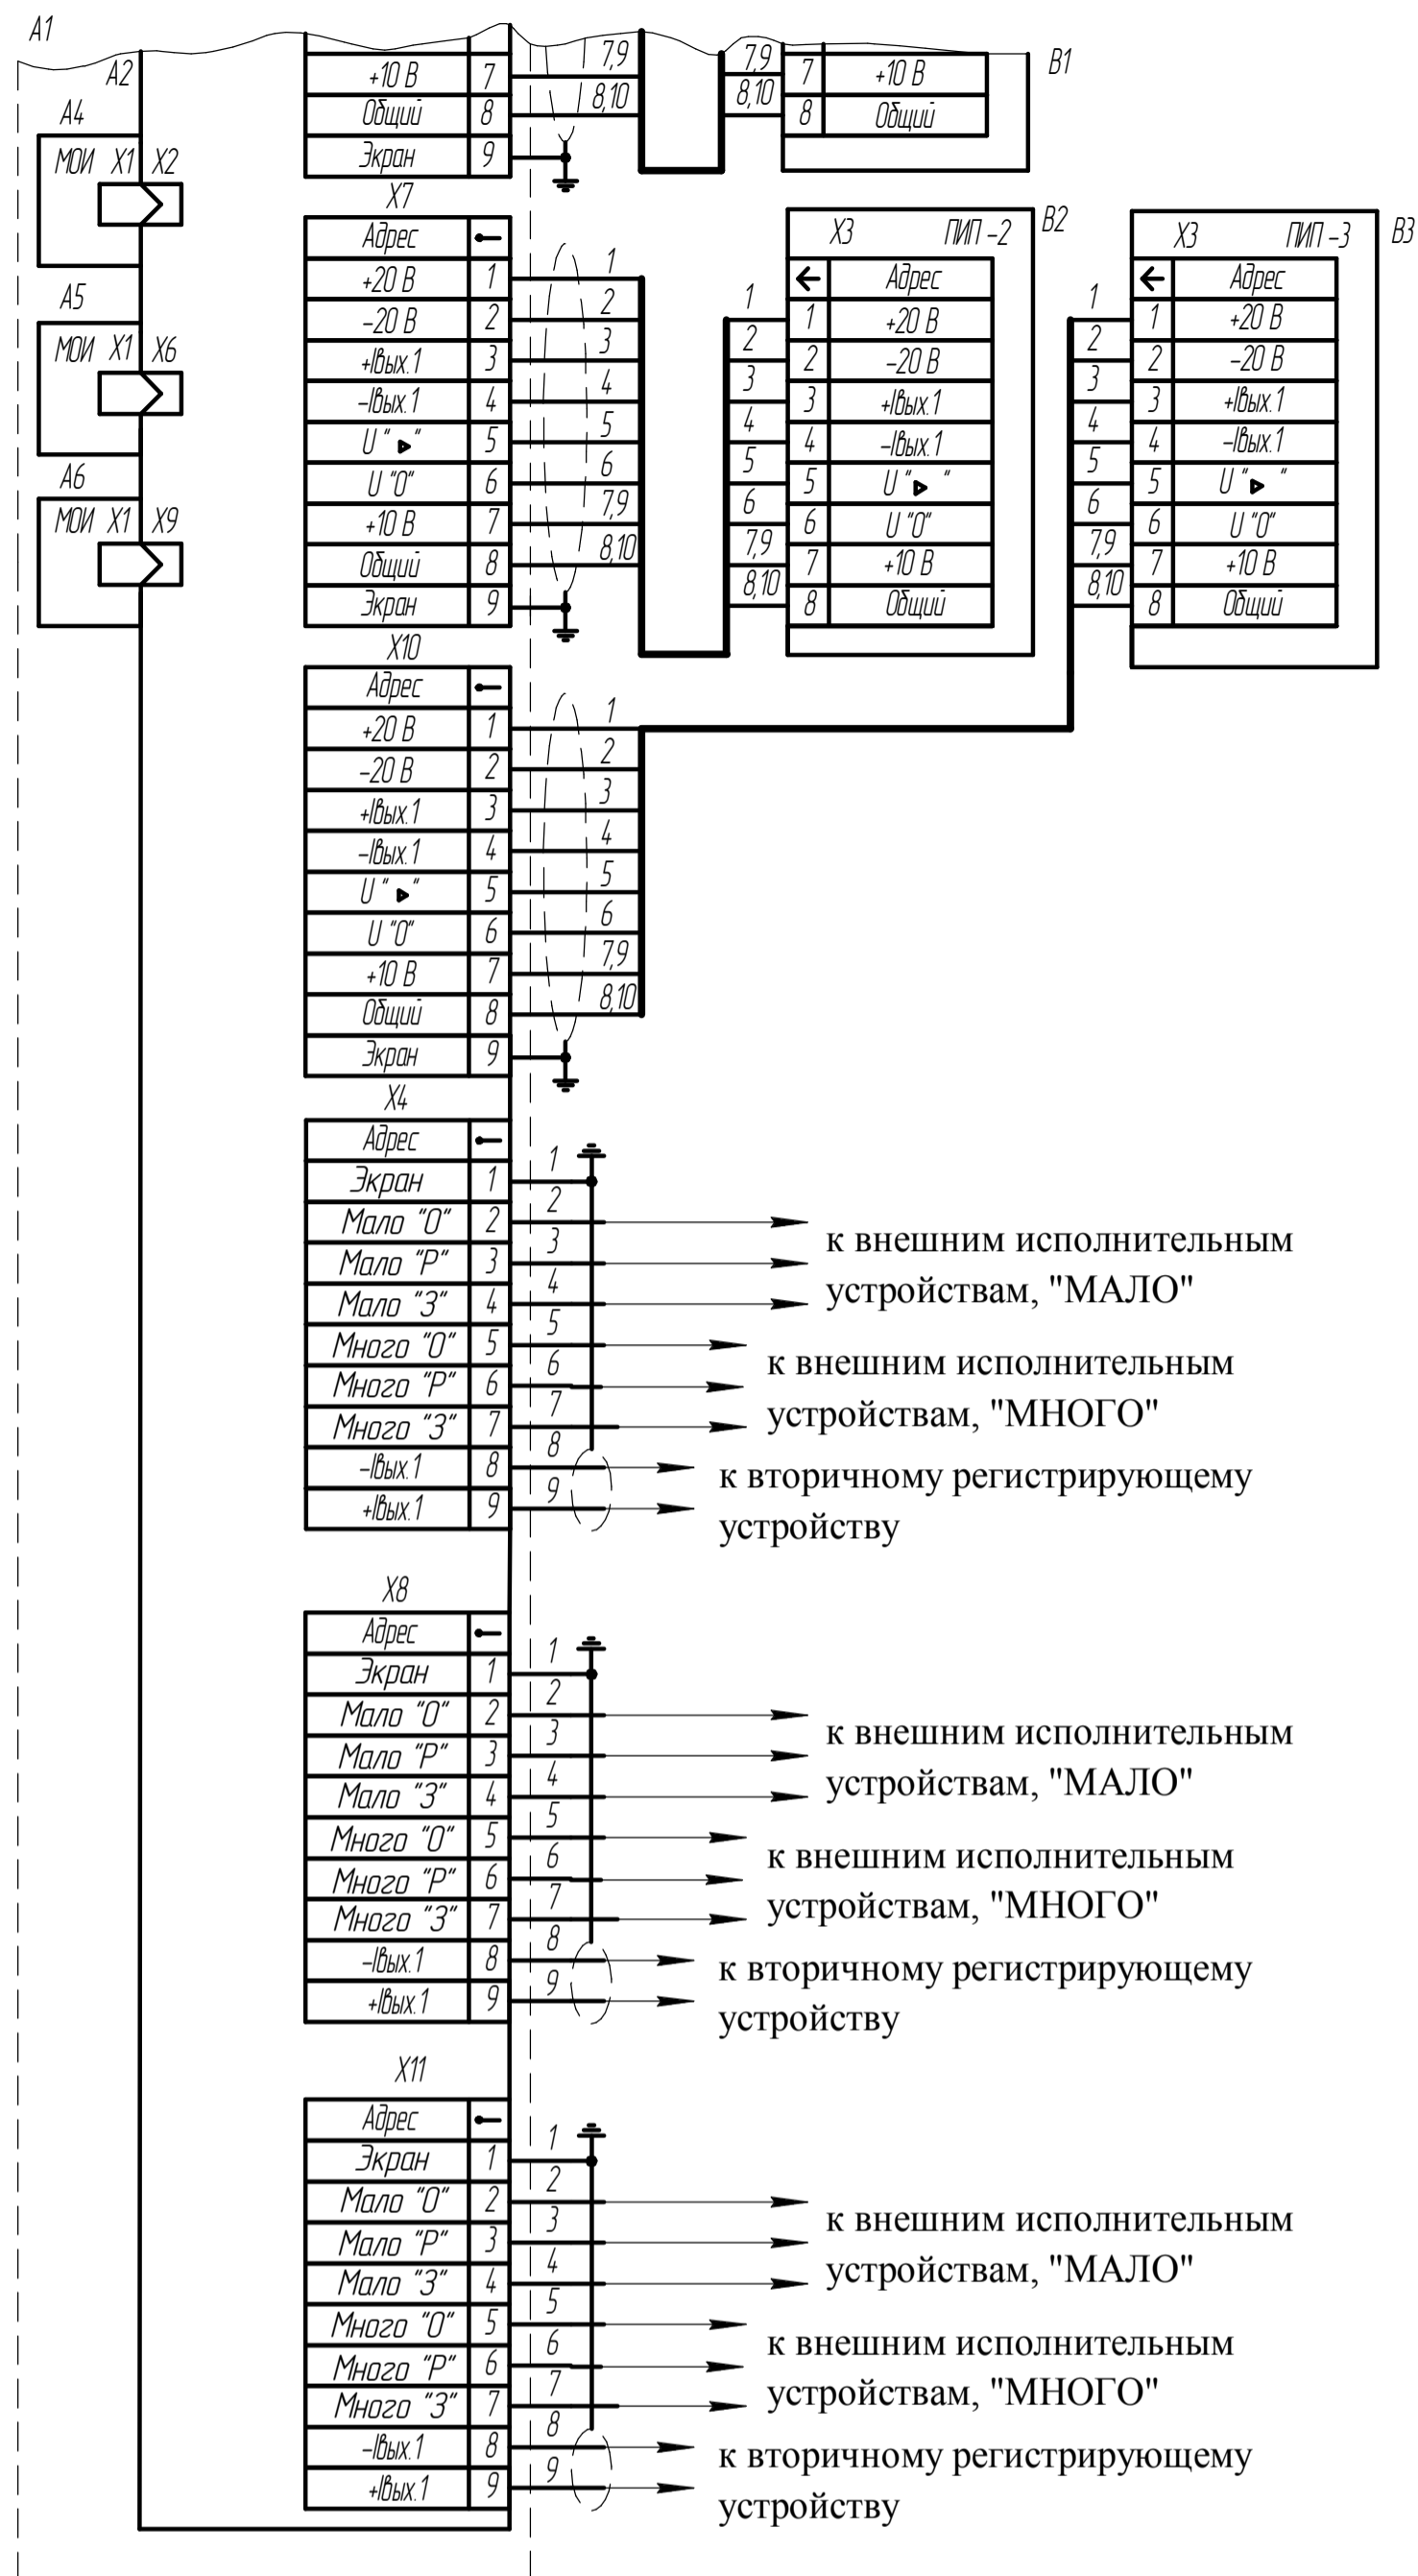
A1
A2
A4
МОИ X1 X2
A5
МОИ X1 X6
A6
МОИ X1 X9

| +10 В | 7 |
|---|---|
| Общий | 8 |
| Экран | 9 |

7,9
8,10
7,9
8,10

| 7 | +10 В |
|---|---|
| 8 | Общий |

B1

X7

| Адрес | — |
|---|---|
| +20 В | 1 |
| –20 В | 2 |
| +Iвых.1 | 3 |
| –Iвых.1 | 4 |
| U "▸" | 5 |
| U "0" | 6 |
| +10 В | 7 |
| Общий | 8 |
| Экран | 9 |

1 2 3 4 5 6 7,9 8,10

X3 ПИП –2 B2

1 2 3 4 5 6 7,9 8,10

| ← | Адрес |
|---|---|
| 1 | +20 В |
| 2 | –20 В |
| 3 | +Iвых.1 |
| 4 | –Iвых.1 |
| 5 | U "▸" |
| 6 | U "0" |
| 7 | +10 В |
| 8 | Общий |

X3 ПИП –3 B3

1 2 3 4 5 6 7,9 8,10

| ← | Адрес |
|---|---|
| 1 | +20 В |
| 2 | –20 В |
| 3 | +Iвых.1 |
| 4 | –Iвых.1 |
| 5 | U "▸" |
| 6 | U "0" |
| 7 | +10 В |
| 8 | Общий |

X10

| Адрес | — |
|---|---|
| +20 В | 1 |
| –20 В | 2 |
| +Iвых.1 | 3 |
| –Iвых.1 | 4 |
| U "▸" | 5 |
| U "0" | 6 |
| +10 В | 7 |
| Общий | 8 |
| Экран | 9 |

1 2 3 4 5 6 7,9 8,10

X4

| Адрес | — |
|---|---|
| Экран | 1 |
| Мало "0" | 2 |
| Мало "Р" | 3 |
| Мало "З" | 4 |
| Много "0" | 5 |
| Много "Р" | 6 |
| Много "З" | 7 |
| –Iвых.1 | 8 |
| +Iвых.1 | 9 |

1 2 3 4 5 6 7 8 9

к внешним исполнительным устройствам, "МАЛО"
к внешним исполнительным устройствам, "МНОГО"
к вторичному регистрирующему устройству

X8

| Адрес | — |
|---|---|
| Экран | 1 |
| Мало "0" | 2 |
| Мало "Р" | 3 |
| Мало "З" | 4 |
| Много "0" | 5 |
| Много "Р" | 6 |
| Много "З" | 7 |
| –Iвых.1 | 8 |
| +Iвых.1 | 9 |

1 2 3 4 5 6 7 8 9

к внешним исполнительным устройствам, "МАЛО"
к внешним исполнительным устройствам, "МНОГО"
к вторичному регистрирующему устройству

X11

| Адрес | — |
|---|---|
| Экран | 1 |
| Мало "0" | 2 |
| Мало "Р" | 3 |
| Мало "З" | 4 |
| Много "0" | 5 |
| Много "Р" | 6 |
| Много "З" | 7 |
| –Iвых.1 | 8 |
| +Iвых.1 | 9 |

1 2 3 4 5 6 7 8 9

к внешним исполнительным устройствам, "МАЛО"
к внешним исполнительным устройствам, "МНОГО"
к вторичному регистрирующему устройству